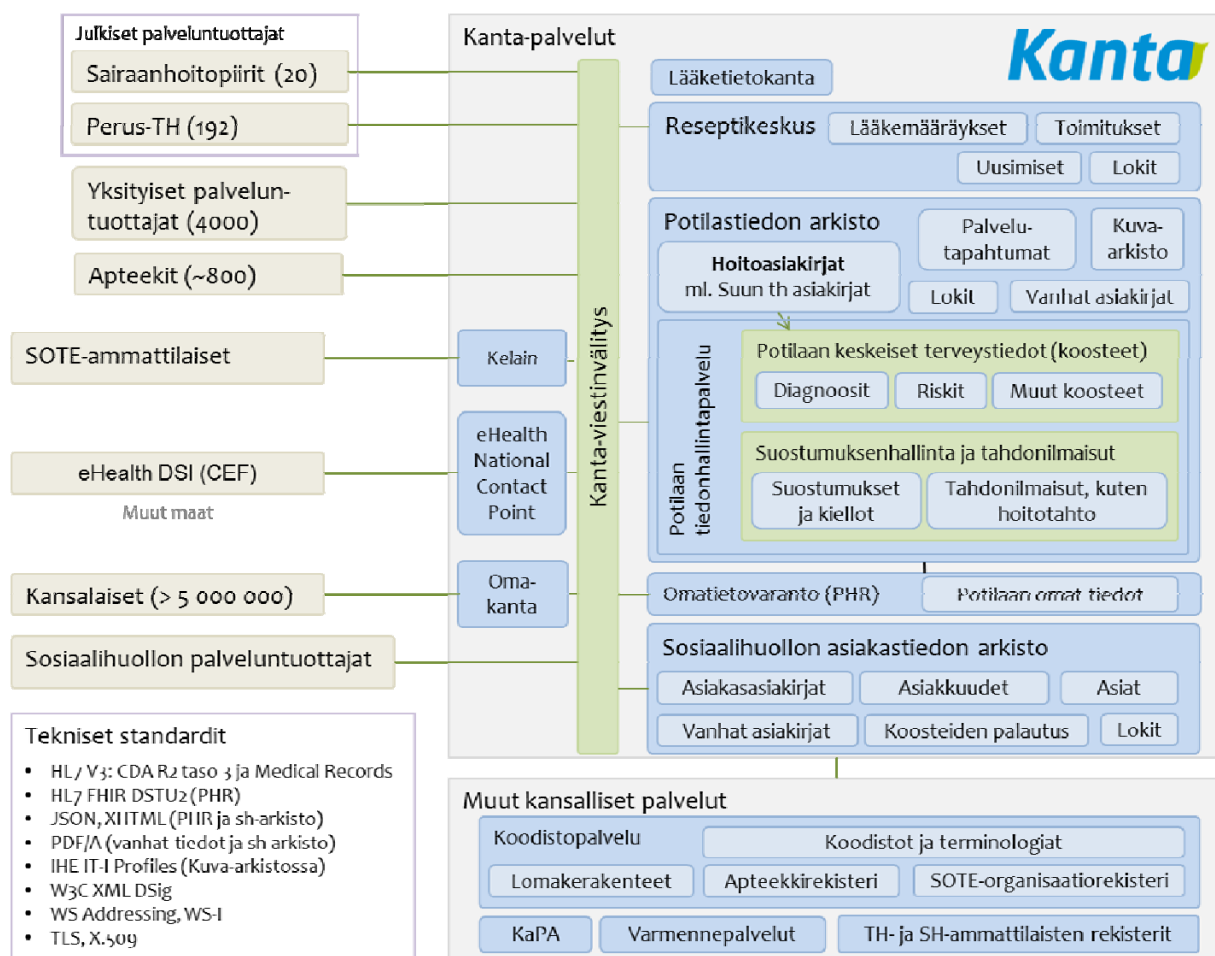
Julkiset palveluntuottajat
Sairaanhoitopiirit (20)
Perus-TH (192)
Yksityiset palveluntuottajat (4000)
Apteekit (~800)
SOTE-ammattilaiset
eHealth DSI (CEF)
Muut maat
Kansalaiset (> 5 000 000)
Sosiaalihuollon palveluntuottajat

Tekniset standardit
• HL7 V3: CDA R2 taso 3 ja Medical Records
• HL7 FHIR DSTU2 (PHR)
• JSON, XHTML (PHR ja sh-arkisto)
• PDF/A (vanhat tiedot ja sh arkisto)
• IHE IT-I Profiles (Kuva-arkistossa)
• W3C XML DSig
• WS Addressing, WS-I
• TLS, X.509

Kanta-palvelut
Kanta
Lääketietokanta
Kanta-viestinvälitys
Kelain
eHealth National Contact Point
Omakanta
Reseptikeskus
Lääkemääräykset
Toimitukset
Uusimiset
Lokit
Potilastiedon arkisto
Hoitoasiakirjat
ml. Suun th asiakirjat
Palvelutapahtumat
Kuva-arkisto
Lokit
Vanhat asiakirjat
Potilaan tiedonhallintapalvelu
Potilaan keskeiset terveystiedot (koosteet)
Diagnoosit
Riskit
Muut koosteet
Suostumuksenhallinta ja tahdonilmaisut
Suostumukset ja kiellot
Tahdonilmaisut, kuten hoitotahto
Omatietovaranto (PHR)
Potilaan omat tiedot
Sosiaalihuollon asiakastiedon arkisto
Asiakasasiakirjat
Asiakkuudet
Asiat
Vanhat asiakirjat
Koosteiden palautus
Lokit

Muut kansalliset palvelut
Koodistopalvelu
Koodistot ja terminologiat
Lomakerakenteet
Apteekkirekisteri
SOTE-organisaatiorekisteri
KaPA
Varmennepalvelut
TH- ja SH-ammattilaisten rekisterit